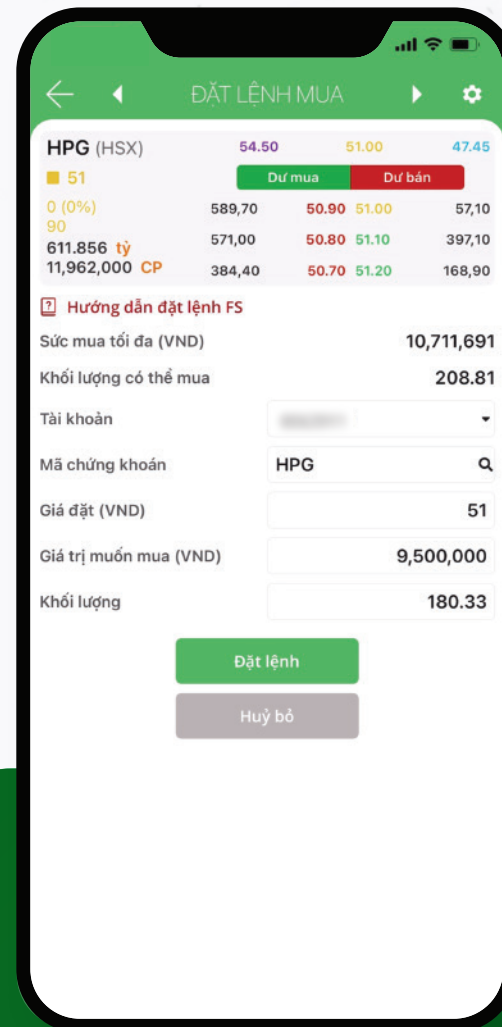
ĐẶT LỆNH MUA

HPG (HSX) 54.50 51.00 47.45

51

Dư mua Dư bán

0 (0%)
90

| 589,70 | 50.90 | 51.00 | 57,10 |
|---|---|---|---|
| 571,00 | 50.80 | 51.10 | 397,10 |
| 384,40 | 50.70 | 51.20 | 168,90 |

611.856 tỷ
11,962,000 CP

Hướng dẫn đặt lệnh FS

Sức mua tối đa (VND) 10,711,691

Khối lượng có thể mua 208.81

Tài khoản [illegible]

Mã chứng khoán HPG

Giá đặt (VND) 51

Giá trị muốn mua (VND) 9,500,000

Khối lượng 180.33

Đặt lệnh

Huỷ bỏ